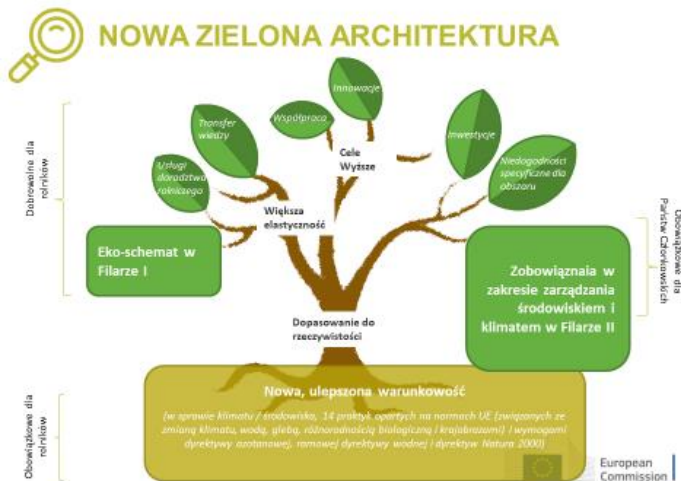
NOWA ZIELONA ARCHITEKTURA

Dobrowolne dla rolników

Usługi doradztwa rolniczego

Transfer wiedzy

Współpraca

Innowacje

Cele Wyższe

Inwestycje

Niedogodności specyficzne dla obszaru

Większa elastyczność

Obowiązkowe dla Państw Członkowskich

Eko-schemat w Filarze I

Zobowiąznaia w zakresie zarządzania środowiskiem i klimatem w Filarze II

Dopasowanie do rzeczywistości

Obowiązkowe dla rolników

Nowa, ulepszona warunkowość

(w sprawie klimatu / środowiska, 14 praktyk opartych na normach UE (związanych ze zmianą klimatu, wodą, glebą, różnorodnością biologiczną i krajobrazami) i wymogami dyrektywy azotanowej, ramowej dyrektywy wodnej i dyrektyw Natura 2000)

European Commission